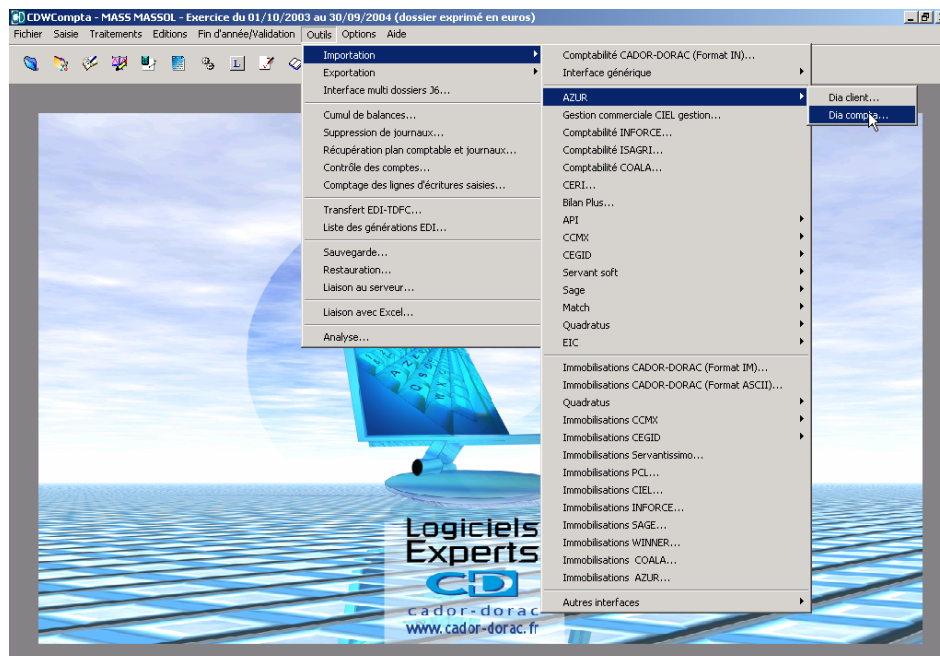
CDWCompta - MASS MASSOL - Exercice du 01/10/2003 au 30/09/2004 (dossier exprimé en euros)

Fichier Saisie Traitements Editions Fin d'année/Validation Outils Options Aide

Importation
Exportation
Interface multi dossiers J6...
Cumul de balances...
Suppression de journaux...
Récupération plan comptable et journaux...
Contrôle des comptes...
Comptage des lignes d'écritures saisies...
Transfert EDI-TDFC...
Liste des générations EDI...
Sauvegarde...
Restauration...
Liaison au serveur...
Liaison avec Excel...
Analyse...

Comptabilité CADOR-DORAC (Format IN)...
Interface générique
AZUR
Gestion commerciale CIEL gestion...
Comptabilité INFORCE...
Comptabilité ISAGRI...
Comptabilité COALA...
CERI...
Bilan Plus...
API
CCMX
CEGID
Servant soft
Sage
Match
Quadratus
EIC
Immobilisations CADOR-DORAC (Format IM)...
Immobilisations CADOR-DORAC (Format ASCII)...
Quadratus
Immobilisations CCMX
Immobilisations CEGID
Immobilisations Servantissimo...
Immobilisations PCL...
Immobilisations CIEL...
Immobilisations INFORCE...
Immobilisations SAGE...
Immobilisations WINNER...
Immobilisations COALA...
Immobilisations AZUR...
Autres interfaces

Dia client...
Dia compta...

Logiciels Experts
CD
cador-dorac
www.cador-dorac.fr